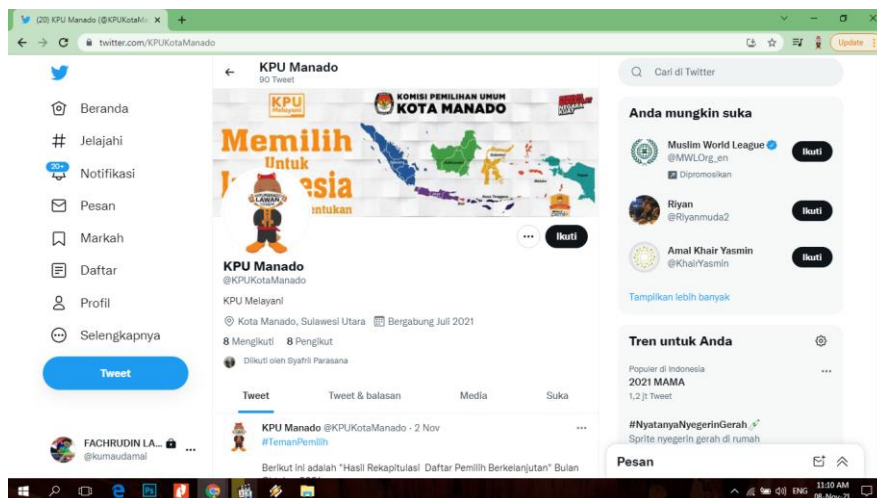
(20) KPU Manado (@KPUKotaM ×
twitter.com/KPUKotaManado
Update

KPU Manado
90 Tweet

Beranda
Jelajahi
20+
Notifikasi
Pesan
Markah
Daftar
Profil
Selengkapnya
Tweet

KPU
KOMISI PEMILIHAN UMUM
KOTA MANADO
Memilih
Untuk
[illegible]esia
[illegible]entukan

Ikuti

KPU Manado
@KPUKotaManado
KPU Melayani
Kota Manado, Sulawesi Utara
Bergabung Juli 2021
8 Mengikuti 8 Pengikut
Diikuti oleh Syafril Parasana

Tweet
Tweet & balasan
Media
Suka

KPU Manado @KPUKotaManado · 2 Nov
#TemanPemilih
Berikut ini adalah "Hasil Rekapitulasi Daftar Pemilih Berkelanjutan" Bulan

Cari di Twitter

Anda mungkin suka
Muslim World League
@MWLOrg_en
Dipromosikan
Ikuti
Riyan
@Riyanmuda2
Ikuti
Amal Khair Yasmin
@KhairYasmin
Ikuti
Tampilkan lebih banyak

Tren untuk Anda
Populer di Indonesia
2021 MAMA
1,2 jt Tweet
#NyatanyaNyegerinGerah
Sprite nyegerin gerah di rumah

Pesan

FACHRUDIN LA...
@kumaudamai

ENG 11:10 AM 08-Nov-21